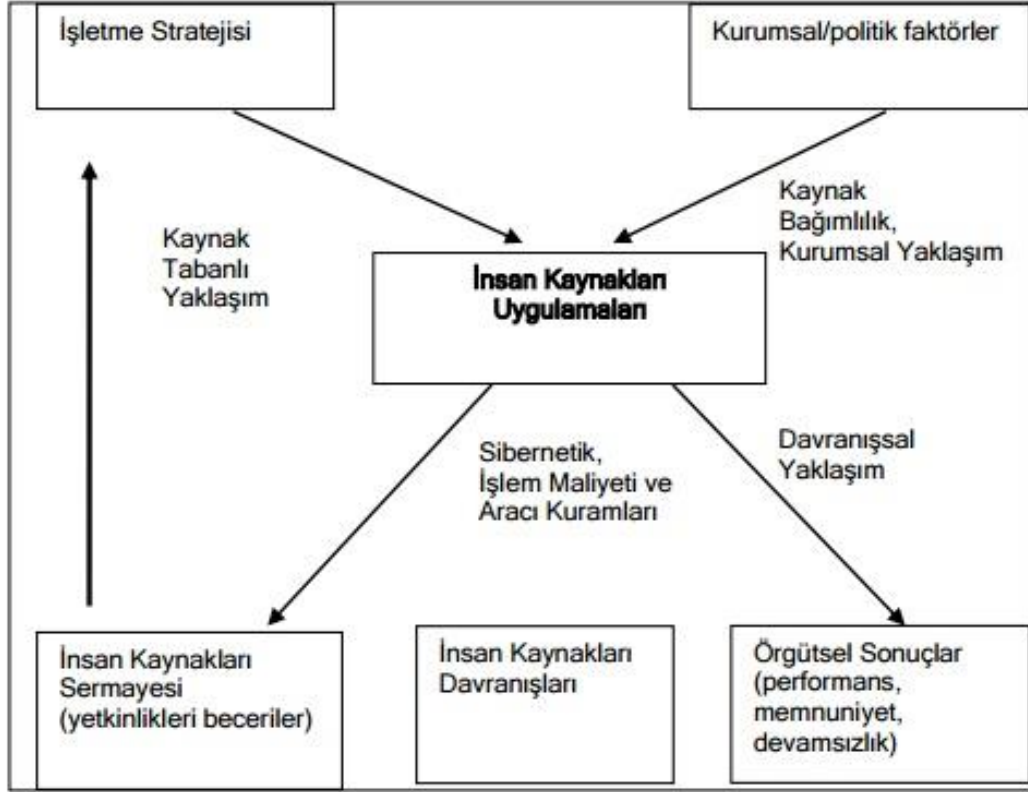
İşletme Stratejisi

Kurumsal/politik faktörler

Kaynak Tabanlı Yaklaşım

Kaynak Bağımlılık, Kurumsal Yaklaşım

İnsan Kaynakları Uygulamaları

Sibernetik, İşlem Maliyeti ve Aracı Kuramları

Davranışsal Yaklaşım

İnsan Kaynakları Sermayesi (yetkinlikleri beceriler)

İnsan Kaynakları Davranışları

Örgütsel Sonuçlar (performans, memnuniyet, devamsızlık)